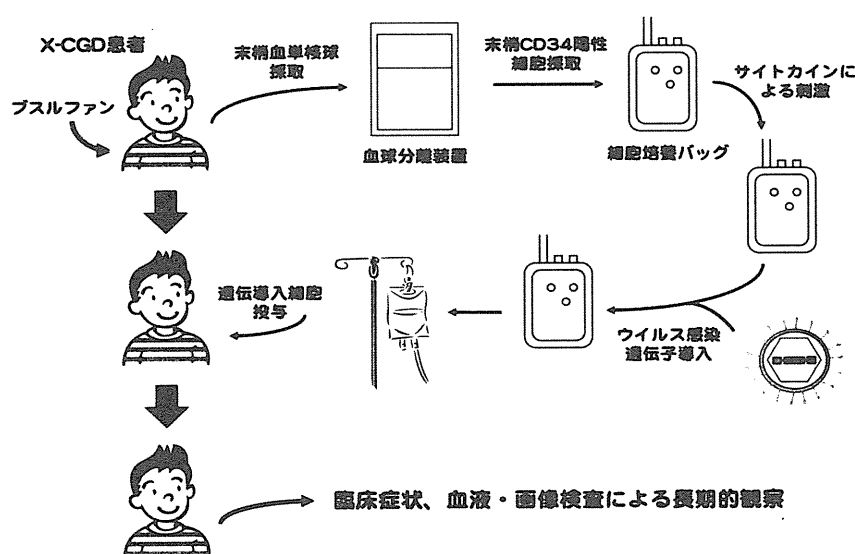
X-CGD患者

ブスルファン

末梢血単核球採取

血球分離装置

末梢CD34陽性細胞採取

細胞培養バッグ

サイトカインによる刺激

ウイルス感染遺伝子導入

遺伝導入細胞投与

臨床症状、血液・画像検査による長期的観察